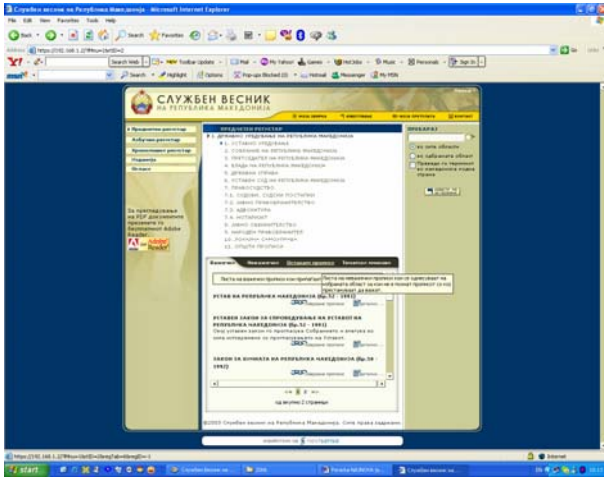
Службен весник на Република Македонија - Microsoft Internet Explorer

File Edit View Favorites Tools Help

Back Search Favorites

Address http://192.168.1.2/?file=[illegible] Go Links

Y! Search Web Toolbar Update Mail My Yahoo! Games HotJobs Music Personals Sign In

msn Search Highlight Options Pop-ups Blocked (0) Hotmail Messenger My MSN

СЛУЖБЕН ВЕСНИК
НА РЕПУБЛИКА МАКЕДОНИЈА

Предметен регистар
Хибриден регистар
Хронолошки регистар
Индекси
Огласи

За прегледување на PDF документите преземете го бесплатниот Adobe Reader...

Get Adobe Reader

ПРЕДМЕТЕН РЕГИСТАР
1. ДРЖАВНО УРЕДУВАЊЕ НА РЕПУБЛИКА МАКЕДОНИЈА
1.1. УСТАВНО УРЕДУВАЊЕ
1.2. СОБРАНИЕ НА РЕПУБЛИКА МАКЕДОНИЈА
1.3. ПРЕТСЕДАТЕЛ НА РЕПУБЛИКА МАКЕДОНИЈА
1.4. ВЛАДА НА РЕПУБЛИКА МАКЕДОНИЈА
1.5. ДРЖАВНА УПРАВА
1.6. УСТАВЕН СУД НА РЕПУБЛИКА МАКЕДОНИЈА
1.7. ПРАВОСУДСТВО
1.8. СУДОВИ, СУДСКИ ПОСТАПКИ
1.9. ЈАВНО ПРАВОБРАНИТЕЛСТВО
1.10. АДВОКАТУРА
1.11. НОТАРИЈАТ
1.12. ЈАВНО ОБВИНИТЕЛСТВО
1.13. НАРОДЕН ПРАВОБРАНИТЕЛ
1.14. ИЗБОРИ - СИМБОЛИЧНИ
1.15. ОПШТИ ПРОПИСИ

Важечки Неважечки Останати прописи Техничко помагало

Листа на важечки прописи кои припаѓаат

Листа на неважечки прописи кои се однесуваат на избраната област за кои не е познат пропис со кој престанале да важат.

УСТАВ НА РЕПУБЛИКА МАКЕДОНИЈА (Бр.52 - 1991)
Пречистен текст Измени

УСТАВЕН ЗАКОН ЗА СПРОВЕДУВАЊЕ НА УСТАВОТ НА РЕПУБЛИКА МАКЕДОНИЈА (Бр.52 - 1991)
Овој уставен закон го прогласува Собранието и важи од денот на прогласувањето на Уставот.
Пречистен текст Измени

ЗАКОН ЗА ГРБОТ НА РЕПУБЛИКА МАКЕДОНИЈА (Бр.30 - 1992)
Пречистен текст Измени

<< 1 2 >>
од вкупно 2 страници

©2005 Службен весник на Република Македонија. Сите права задржани.

ПРЕБАРАЈ
во сите области
во избраната област
Пребарај по термини во насловите и содржината

Пребарај

Почетна страна Нарачки Он-лајн претплата Контакт

http://192.168.1.2/?file=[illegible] Internet

start Службен весник на... 2006 Results NAUNOVA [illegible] Службен весник на...